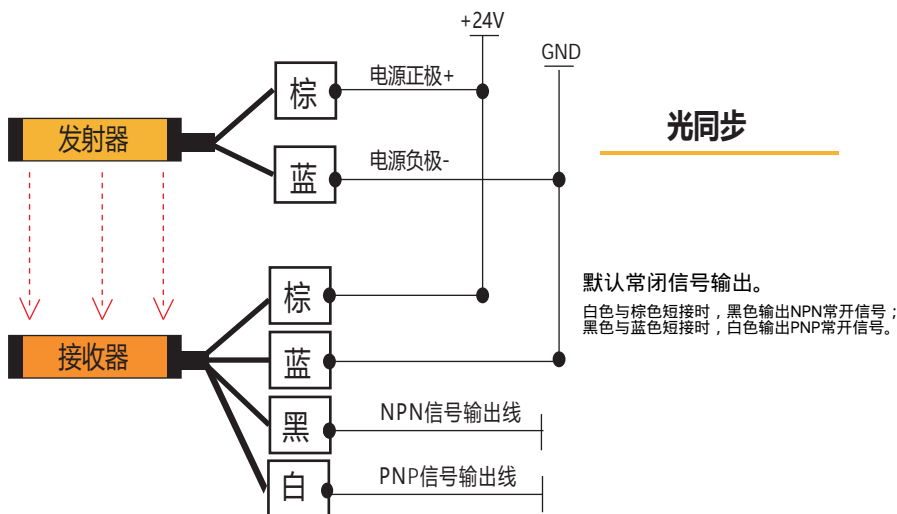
+24V

GND

棕

电源正极+

发射器

蓝

电源负极-

光同步

棕

默认常闭信号输出。

白色与棕色短接时，黑色输出NPN常开信号；
黑色与蓝色短接时，白色输出PNP常开信号。

接收器

蓝

黑

NPN信号输出线

白

PNP信号输出线